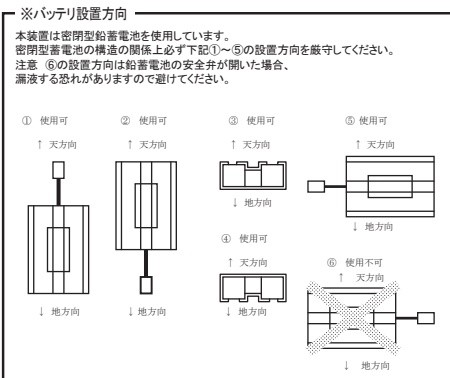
※バッテリ設置方向

本装置は密閉型鉛蓄電池を使用しています。
密閉型蓄電池の構造の関係上必ず下記①～⑤の設置方向を厳守してください。
注意　⑥の設置方向は鉛蓄電池の安全弁が開いた場合、
漏液する恐れがありますので避けてください。

① 使用可
↑ 天方向
↓ 地方向

② 使用可
↑ 天方向
↓ 地方向

③ 使用可
↑ 天方向
↓ 地方向

④ 使用可
↑ 天方向
↓ 地方向

⑤ 使用可
↑ 天方向
↓ 地方向

⑥ 使用不可
↑ 天方向
↓ 地方向